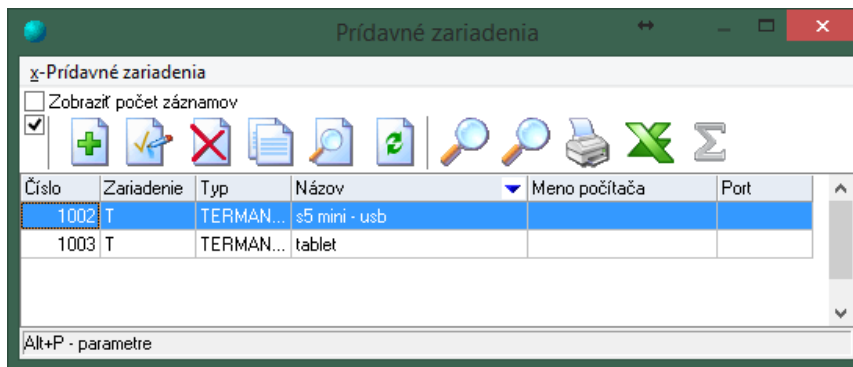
Prídavné zariadenia

x-Prídavné zariadenia

Zobraziť počet záznamov

| Číslo | Zariadenie | Typ | Názov | Meno počítača | Port |
|---|---|---|---|---|---|
| 1002 | T | TERMAN... | s5 mini - usb | | |
| 1003 | T | TERMAN... | tablet | | |

Alt+P - parametre